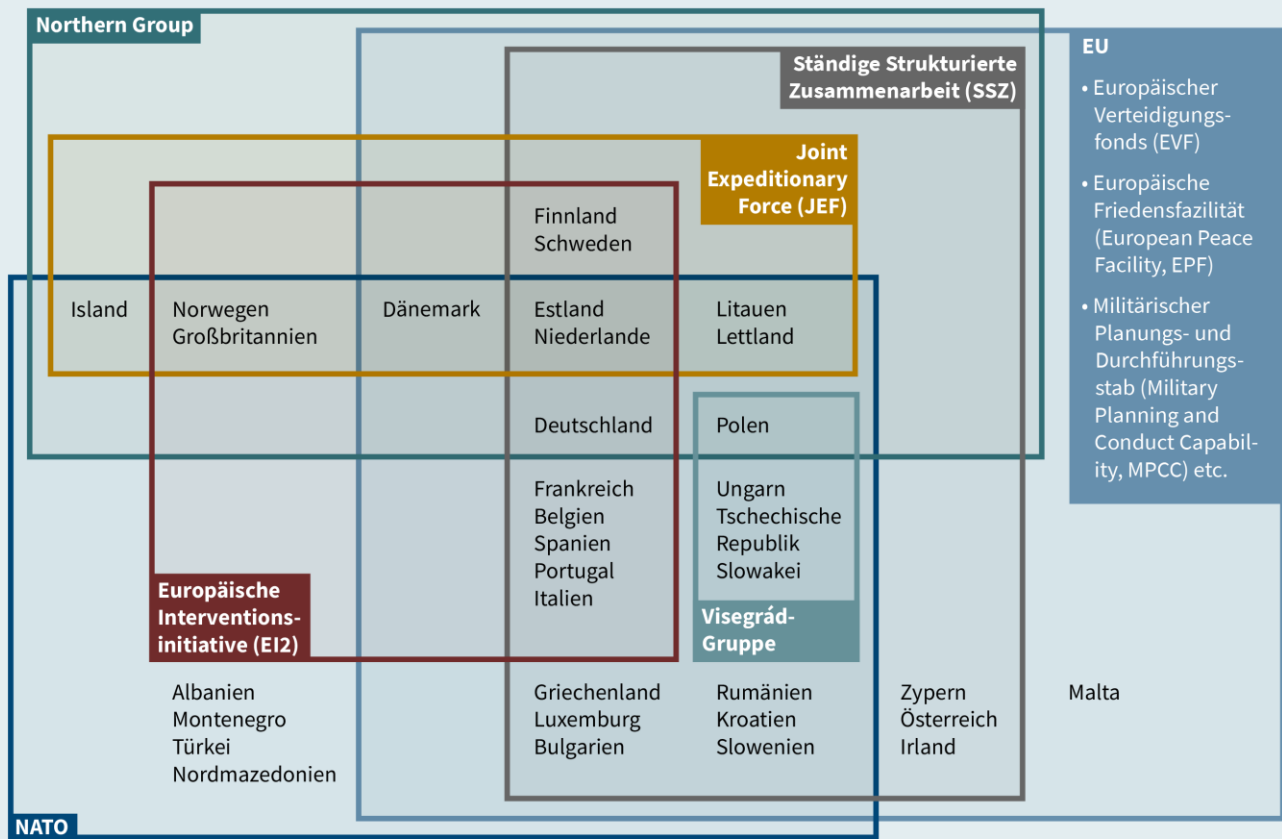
Northern Group

EU

• Europäischer Verteidigungsfonds (EVF)

• Europäische Friedensfazilität (European Peace Facility, EPF)

• Militärischer Planungs- und Durchführungsstab (Military Planning and Conduct Capability, MPCC) etc.

Ständige Strukturierte Zusammenarbeit (SSZ)

Joint Expeditionary Force (JEF)

Finnland
Schweden

Island

Norwegen
Großbritannien

Dänemark

Estland
Niederlande

Litauen
Lettland

Deutschland

Polen

Frankreich
Belgien
Spanien
Portugal
Italien

Ungarn
Tschechische Republik
Slowakei

Europäische Interventionsinitiative (EI2)

Visegrád-Gruppe

Albanien
Montenegro
Türkei
Nordmazedonien

Griechenland
Luxemburg
Bulgarien

Rumänien
Kroatien
Slowenien

Zypern
Österreich
Irland

Malta

NATO